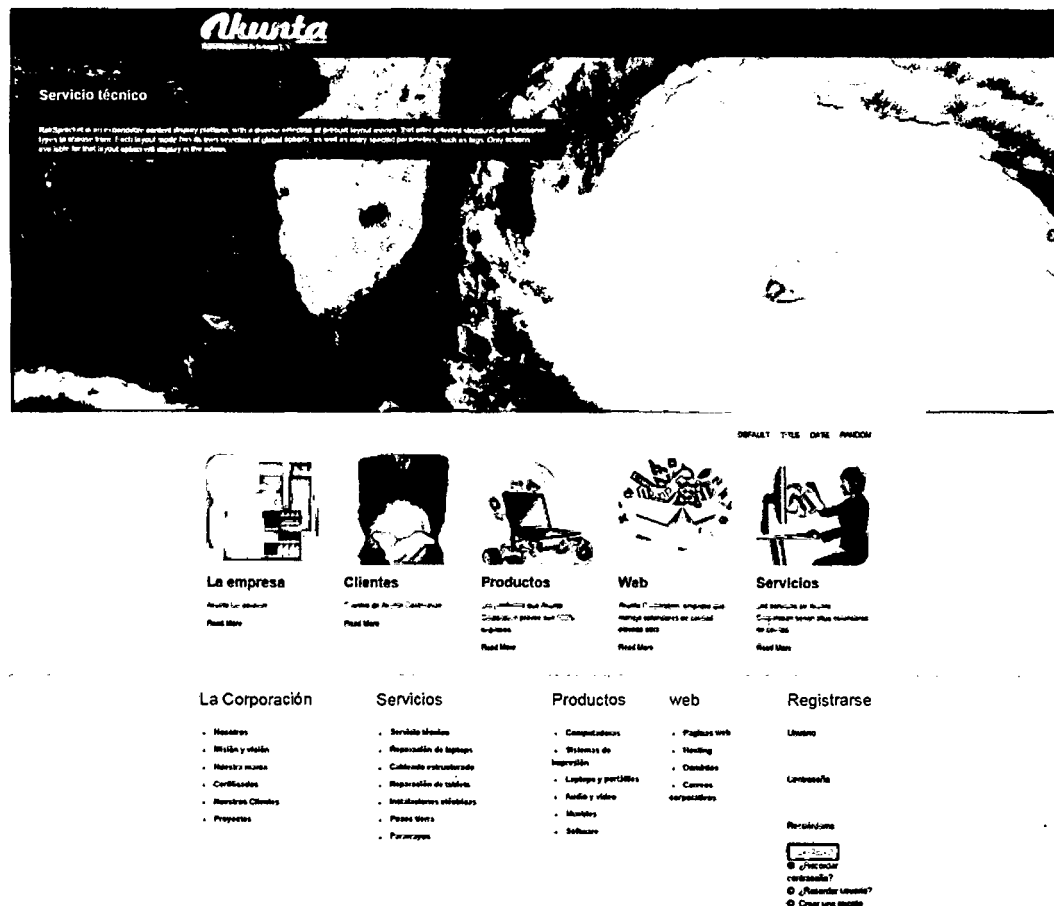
Akunta

Servicio técnico

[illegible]

DEFAULT TITLE DATE RANDOM

La empresa
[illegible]
Read More

Clientes
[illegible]
Read More

Productos
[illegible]
Read More

Web
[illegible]
Read More

Servicios
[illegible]
Read More

La Corporación
- Nosotros
- Misión y visión
- Nuestra marca
- Certificados
- Nuestros Clientes
- Proyectos

Servicios
- Servicio técnico
- Reparación de laptops
- Cableado estructurado
- Reparación de tablets
- Instalaciones eléctricas
- Pozos tierra
- Pararrayos

Productos
- Computadoras
- Sistemas de impresión
- Laptops y portátiles
- Audio y video
- Muebles
- Software

web
- Paginas web
- Hosting
- Dominios
- Correos corporativos

Registrarse
Usuario
Contraseña
Recordarme
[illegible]
¿Recordar contraseña?
¿Recordar usuario?
Crear una cuenta